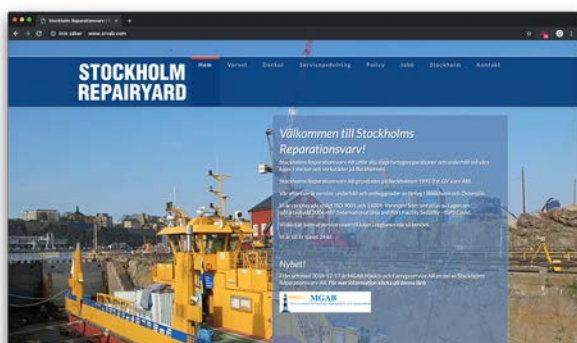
Stockholm Reparationsvarv | ×
Inte säker | www.srvab.com

STOCKHOLM REPAIRYARD

Hem Varvet Dockor Serviceavdelning Policy Jobb Stockholm Kontakt

Välkommen till Stockholms Reparationsvarv!

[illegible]

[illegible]

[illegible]

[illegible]

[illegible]

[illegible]

Nyhet!

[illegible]

MGAB